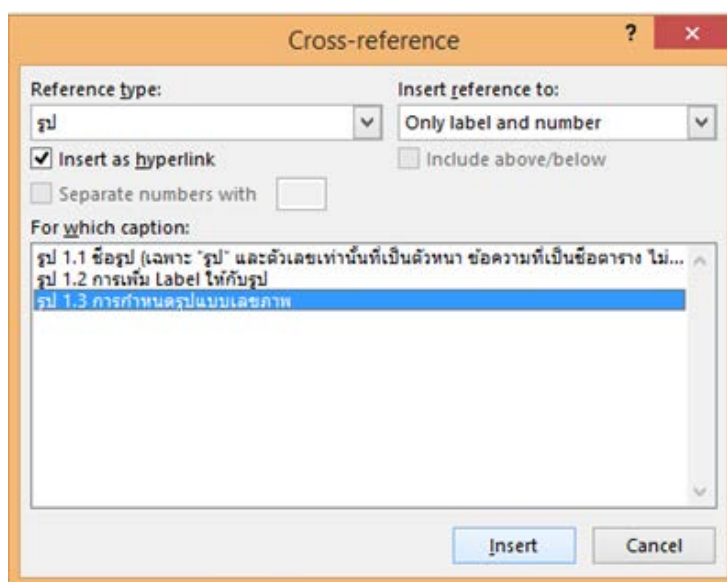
Cross-reference

?

×

Reference type:

รูป

Insert reference to:

Only label and number

Insert as hyperlink

Include above/below

Separate numbers with

For which caption:

รูป 1.1 ชื่อรูป (เฉพาะ "รูป" และตัวเลขเท่านั้นที่เป็นตัวหนา ข้อความที่เป็นชื่อตาราง ไม่...
รูป 1.2 การเพิ่ม Label ให้กับรูป
รูป 1.3 การกำหนดรูปแบบเลขภาพ

Insert

Cancel